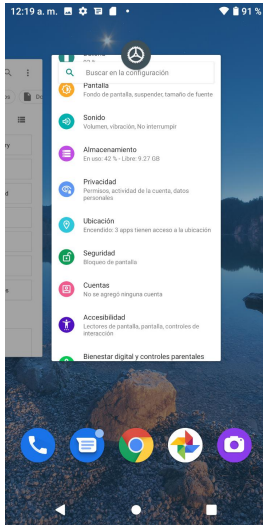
12:19 a. m.
91 %

Buscar en la configuración

Pantalla
Fondo de pantalla, suspender, tamaño de fuente

Sonido
Volumen, vibración, No interrumpir

Almacenamiento
En uso: 42 % - Libre: 9.27 GB

Privacidad
Permisos, actividad de la cuenta, datos personales

Ubicación
Encendido: 3 apps tienen acceso a la ubicación

Seguridad
Bloqueo de pantalla

Cuentas
No se agregó ninguna cuenta

Accesibilidad
Lectores de pantalla, pantalla, controles de interacción

Bienestar digital y controles parentales